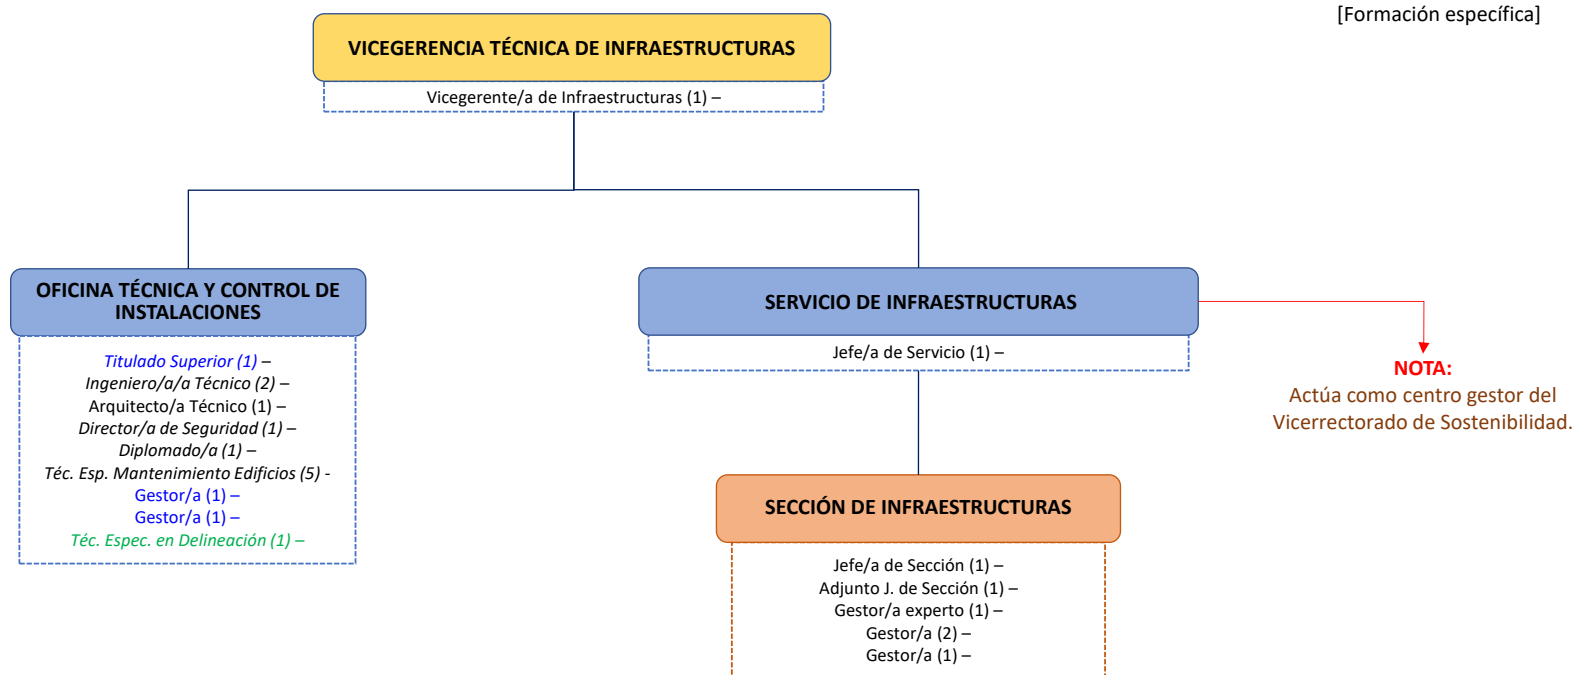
[Formación específica]

VICEGERENCIA TÉCNICA DE INFRAESTRUCTURAS

Vicegerente/a de Infraestructuras (1) –

OFICINA TÉCNICA Y CONTROL DE INSTALACIONES

Titulado Superior (1) –
Ingeniero/a/a Técnico (2) –
Arquitecto/a Técnico (1) –
Director/a de Seguridad (1) –
Diplomado/a (1) –
Téc. Esp. Mantenimiento Edificios (5) -
Gestor/a (1) –
Gestor/a (1) –
Téc. Espec. en Delineación (1) –

SERVICIO DE INFRAESTRUCTURAS

Jefe/a de Servicio (1) –

NOTA:
Actúa como centro gestor del Vicerrectorado de Sostenibilidad.

SECCIÓN DE INFRAESTRUCTURAS

Jefe/a de Sección (1) –
Adjunto J. de Sección (1) –
Gestor/a experto (1) –
Gestor/a (2) –
Gestor/a (1) –